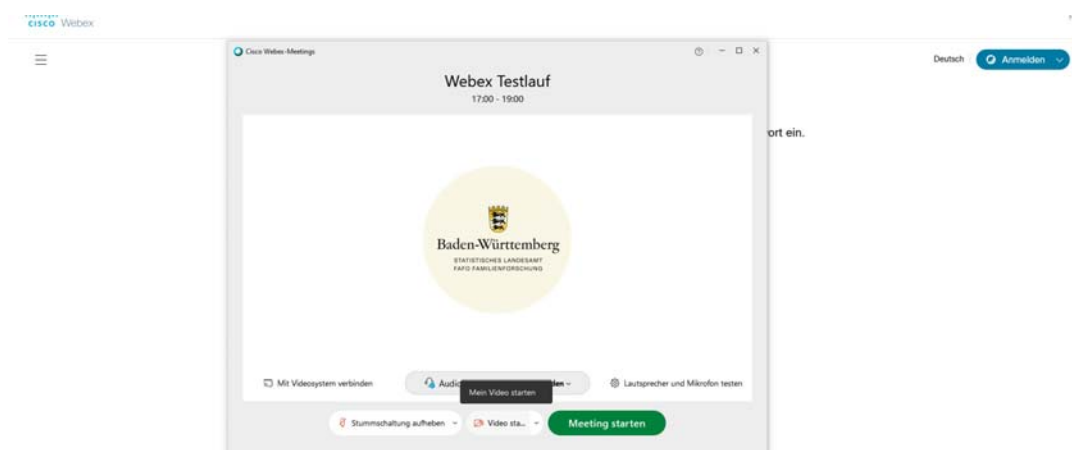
cisco Webex

Deutsch Anmelden

ort ein.

Cisco Webex-Meetings

Webex Testlauf
17:00 - 19:00

Baden-Württemberg
STATISTISCHES LANDESAMT
FAFO FAMILIENFORSCHUNG

Mit Videosystem verbinden

Audi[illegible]len

Lautsprecher und Mikrofon testen

Mein Video starten

Stummschaltung aufheben

Video sta...

Meeting starten